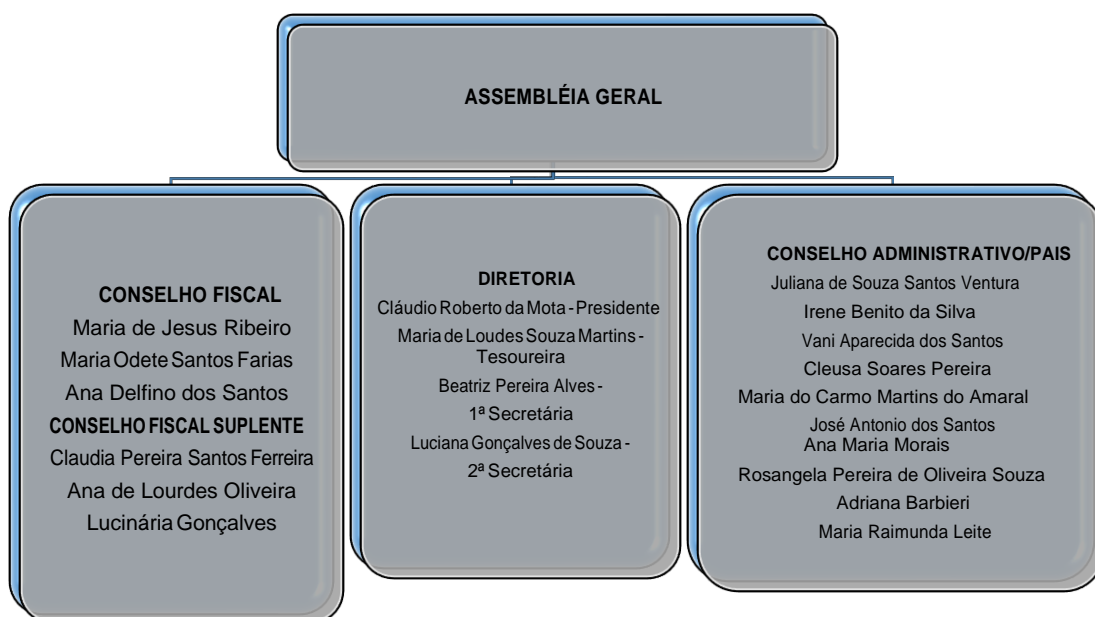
ASSEMBLÉIA GERAL

CONSELHO FISCAL
Maria de Jesus Ribeiro
Maria Odete Santos Farias
Ana Delfino dos Santos
CONSELHO FISCAL SUPLENTE
Claudia Pereira Santos Ferreira
Ana de Lourdes Oliveira
Lucinária Gonçalves

DIRETORIA
Cláudio Roberto da Mota - Presidente
Maria de Loudes Souza Martins - Tesoureira
Beatriz Pereira Alves - 1ª Secretária
Luciana Gonçalves de Souza - 2ª Secretária

CONSELHO ADMINISTRATIVO/PAIS
Juliana de Souza Santos Ventura
Irene Benito da Silva
Vani Aparecida dos Santos
Cleusa Soares Pereira
Maria do Carmo Martins do Amaral
José Antonio dos Santos
Ana Maria Morais
Rosangela Pereira de Oliveira Souza
Adriana Barbieri
Maria Raimunda Leite